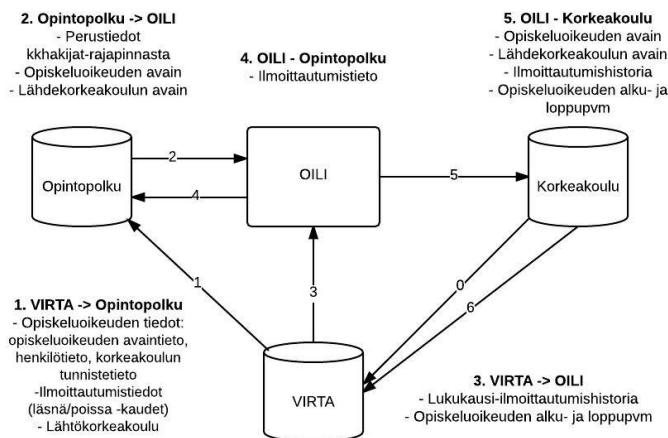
2. Opintopolku -> OILI
- Perustiedot kkhakijat-rajapinnasta
- Opiskeluoikeuden avain
- Lähdekorkeakoulun avain

4. OILI - Opintopolku
- Ilmoittautumistieto

5. OILI - Korkeakoulu
- Opiskeluoikeuden avain
- Lähdekorkeakoulun avain
- Ilmoittautumishistoria
- Opiskeluoikeuden alku- ja loppupvm

Opintopolku

2

4

OILI

5

Korkeakoulu

1

3

0

6

1. VIRTA -> Opintopolku
- Opiskeluoikeuden tiedot: opiskeluoikeuden avaintieto, henkilötieto, korkeakoulun tunnistetieto
-Ilmoittautumistiedot (läsnä/poissa -kaudet)
- Lähtökorkeakoulu

VIRTA

3. VIRTA -> OILI
- Lukukausi-ilmoittautumishistoria
- Opiskeluoikeuden alku- ja loppupvm